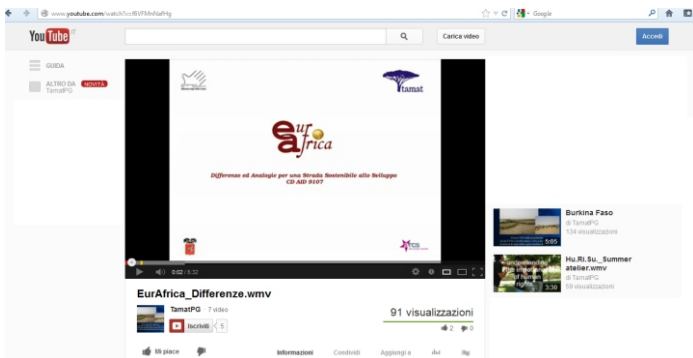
www.youtube.com/watch?v=fBVFMnNafHg

Google

YouTube IT

Carica video

Accedi

GUIDA

ALTRO DA TamatPG NOVITÀ

tamat

eur africa

Differenze ed Analogie per una Strada Sostenibile allo Sviluppo
CD AID 9107

0:02 / 5:32

EurAfrica_Differenze.wmv

TamatPG · 7 video

Iscriviti 5

91 visualizzazioni

2 0

Mi piace

Informazioni Condividi Aggiungi a

Burkina Faso
di TamatPG
134 visualizzazioni
5:05

Hu.Ri.Su._Summer atelier.wmv
di TamatPG
59 visualizzazioni
3:30